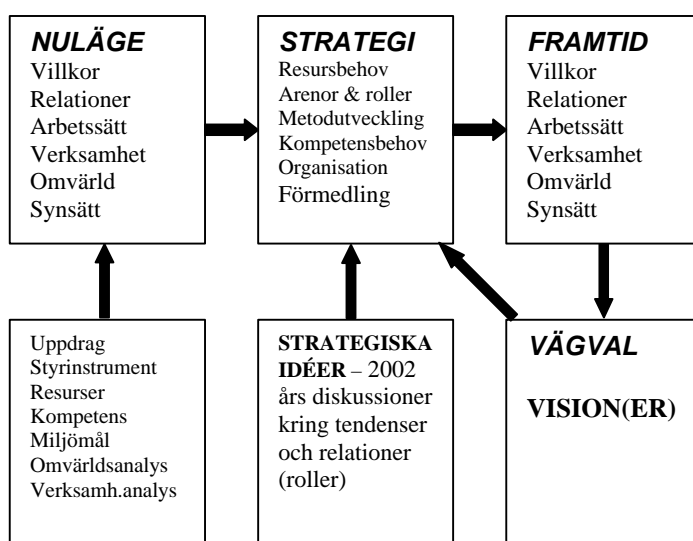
NULÄGE
Villkor
Relationer
Arbetssätt
Verksamhet
Omvärld
Synsätt

STRATEGI
Resursbehov
Arenor & roller
Metodutveckling
Kompetensbehov
Organisation
Förmedling

FRAMTID
Villkor
Relationer
Arbetssätt
Verksamhet
Omvärld
Synsätt

Uppdrag
Styrinstrument
Resurser
Kompetens
Miljömål
Omvärldsanalys
Verksamh.analys

STRATEGISKA IDÉER – 2002 års diskussioner kring tendenser och relationer (roller)

VÄGVAL

VISION(ER)